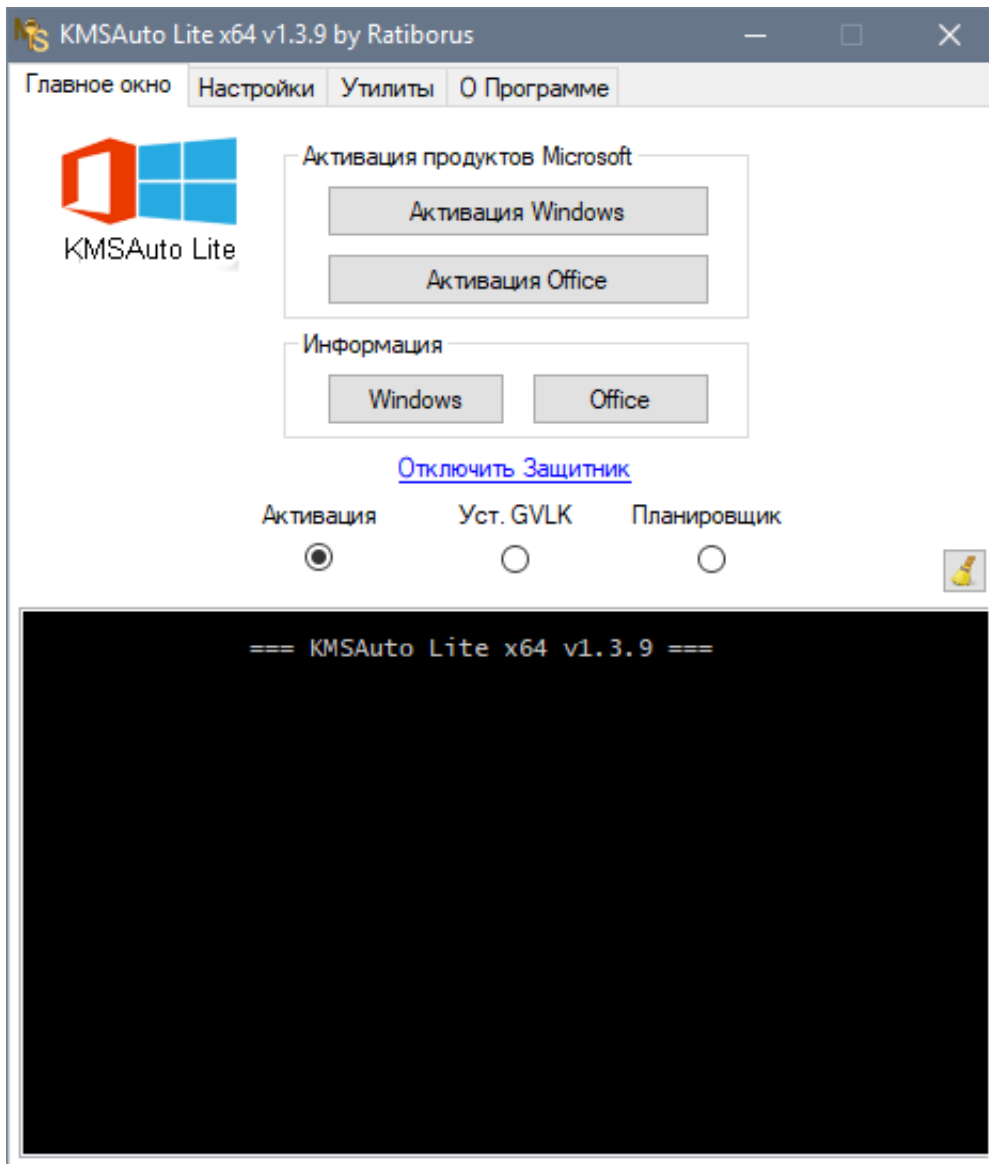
KMSAuto Lite x64 v1.3.9 by Ratiborus

Главное окно | Настройки | Утилиты | О Программе

KMSAuto Lite

Активация продуктов Microsoft

Активация Windows

Активация Office

Информация

Windows

Office

Отключить Защитник

Активация

Уст. GVLK

Планировщик

=== KMSAuto Lite x64 v1.3.9 ===